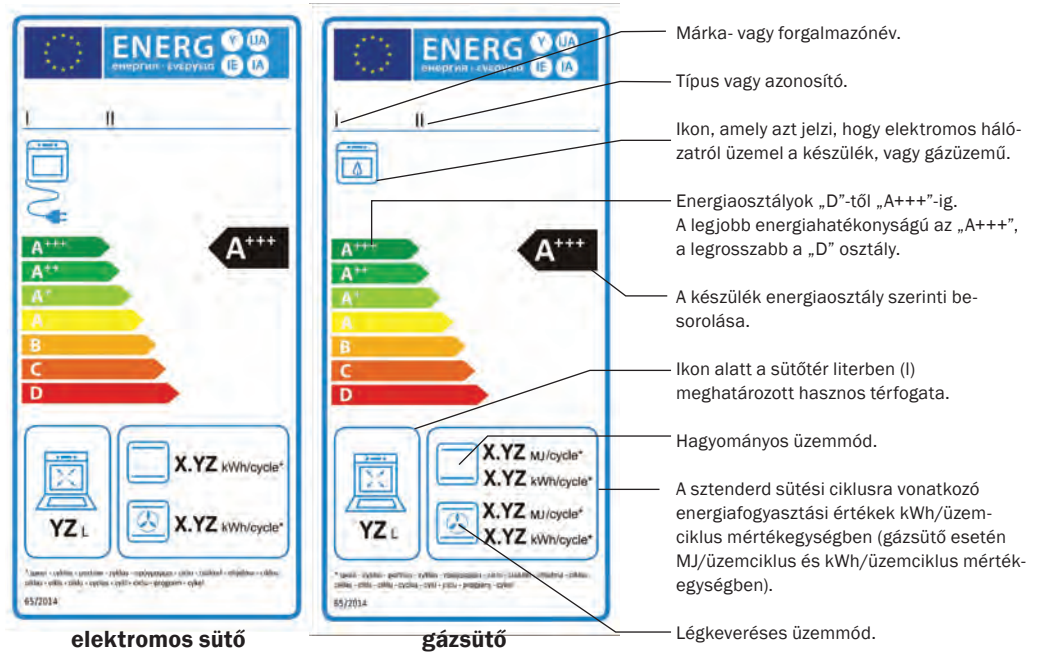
ENERG Y IJA IE IA
енергия · ενέργεια

I II

A+++
A++
A+
A
B
C
D

A+++

YZ L

X.YZ kWh/cycle*

X.YZ kWh/cycle*

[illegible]

65/2014

elektromos sütő

ENERG Y IJA IE IA
енергия · ενέργεια

I II

A+++
A++
A+
A
B
C
D

A+++

YZ L

X.YZ MJ/cycle*
X.YZ kWh/cycle*

X.YZ MJ/cycle*
X.YZ kWh/cycle*

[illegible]

65/2014

gázsütő

Márka- vagy forgalmazónév.

Típus vagy azonosító.

Ikon, amely azt jelzi, hogy elektromos hálózatról üzemel a készülék, vagy gázüzemű.

Energiaosztályok „D"-től „A+++"-ig. A legjobb energiahatékonyságú az „A+++", a legrosszabb a „D" osztály.

A készülék energiaosztály szerinti besorolása.

Ikon alatt a sütőtér literben (l) meghatározott hasznos térfogata.

Hagyományos üzemmód.

A sztenderd sütési ciklusra vonatkozó energiafogyasztási értékek kWh/üzemciklus mértékegységben (gázsütő esetén MJ/üzemciklus és kWh/üzemciklus mértékegységben).

Légkeveréses üzemmód.